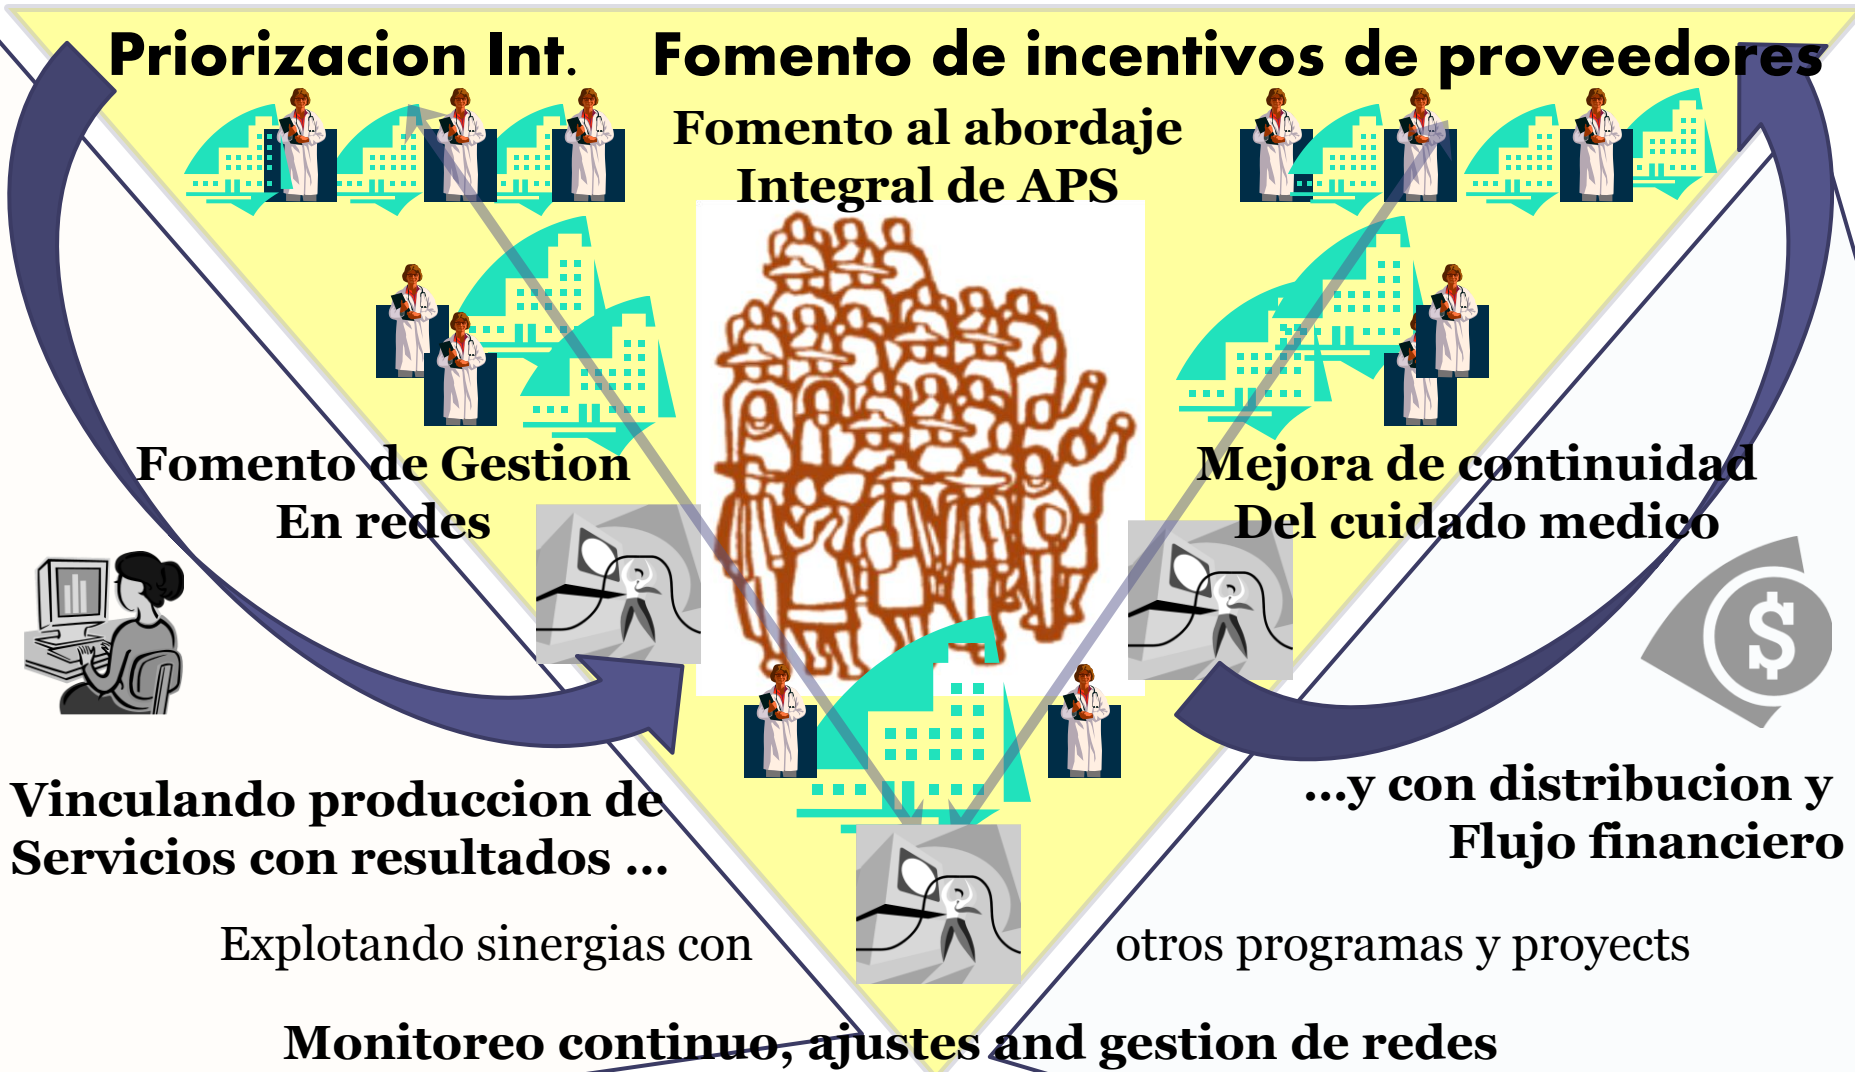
Priorizacion Int. Fomento de incentivos de proveedores

Fomento al abordaje Integral de APS

Fomento de Gestion En redes

Mejora de continuidad Del cuidado medico

Vinculando produccion de Servicios con resultados ...

...y con distribucion y Flujo financiero

Explotando sinergias con

otros programas y proyects

Monitoreo continuo, ajustes and gestion de redes